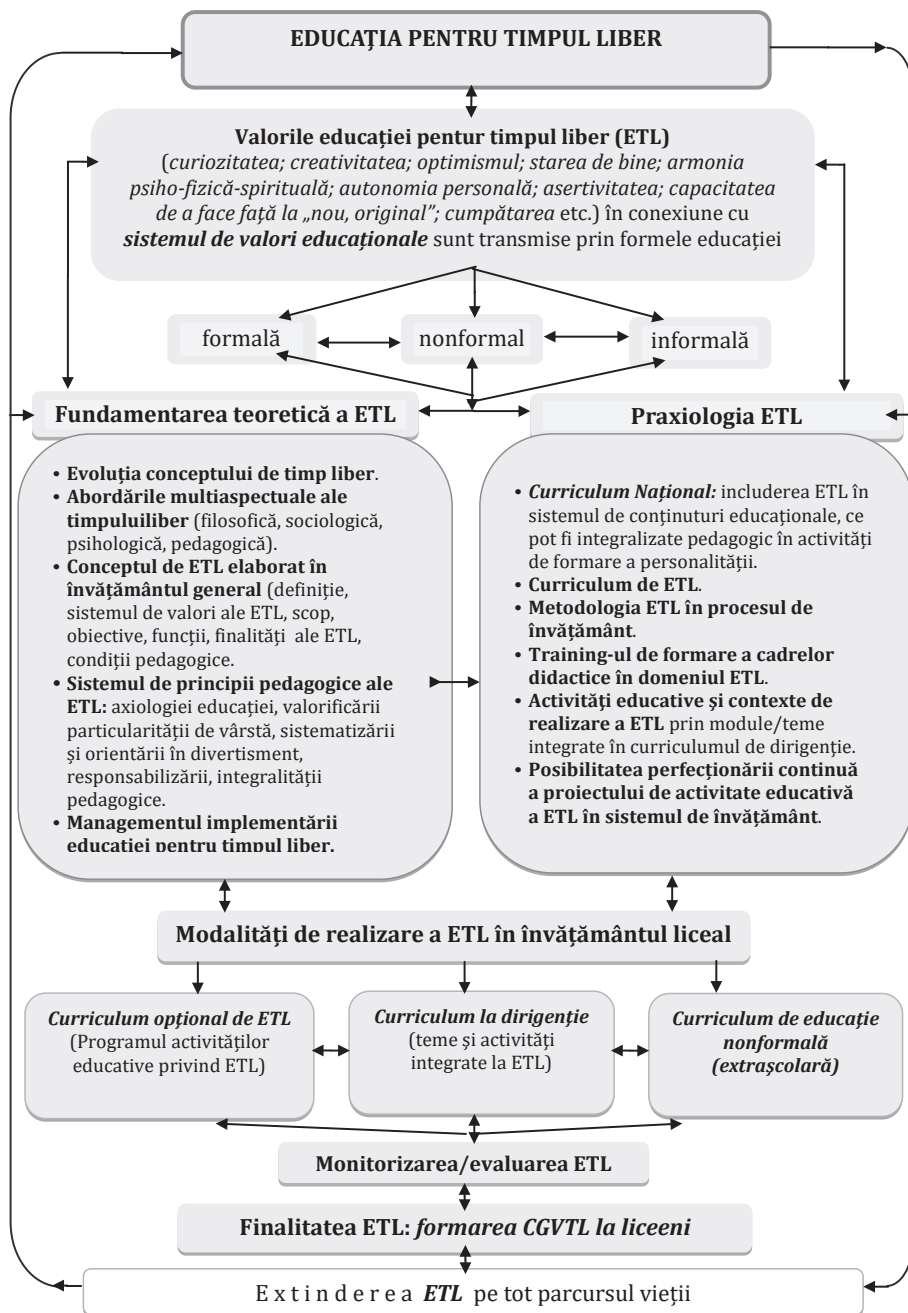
EDUCAŢIA PENTRU TIMPUL LIBER

Valorile educaţiei pentur timpul liber (ETL) (curiozitatea; creativitatea; optimismul; starea de bine; armonia psiho-fizică-spirituală; autonomia personală; asertivitatea; capacitatea de a face faţă la „nou, original"; cumpătarea etc.) în conexiune cu sistemul de valori educaţionale sunt transmise prin formele educaţiei

formală

nonformal

informală

Fundamentarea teoretică a ETL

Praxiologia ETL

• Evoluţia conceptului de timp liber.
• Abordările multiaspectuale ale timpuluiliber (filosofică, sociologică, psihologică, pedagogică).
• Conceptul de ETL elaborat în învăţământul general (definiţie, sistemul de valori ale ETL, scop, obiective, funcţii, finalităţi ale ETL, condiţii pedagogice.
• Sistemul de principii pedagogice ale ETL: axiologiei educaţiei, valorificării particularităţii de vârstă, sistematizării şi orientării în divertisment, responsabilizării, integralităţii pedagogice.
• Managementul implementării educaţiei pentru timpul liber.

• Curriculum Naţional: includerea ETL în sistemul de conţinuturi educaţionale, ce pot fi integralizate pedagogic în activităţi de formare a personalităţii.
• Curriculum de ETL.
• Metodologia ETL în procesul de învăţământ.
• Training-ul de formare a cadrelor didactice în domeniul ETL.
• Activităţi educative şi contexte de realizare a ETL prin module/teme integrate în curriculumul de dirigenţie.
• Posibilitatea perfecţionării continuă a proiectului de activitate educativă a ETL în sistemul de învăţământ.

Modalităţi de realizare a ETL în învăţământul liceal

Curriculum opţional de ETL (Programul activităţilor educative privind ETL)

Curriculum la dirigenţie (teme şi activităţi integrate la ETL)

Curriculum de educaţie nonformală (extraşcolară)

Monitorizarea/evaluarea ETL

Finalitatea ETL: formarea CGVTL la liceeni

E x t i n d e r e a ETL pe tot parcursul vieţii